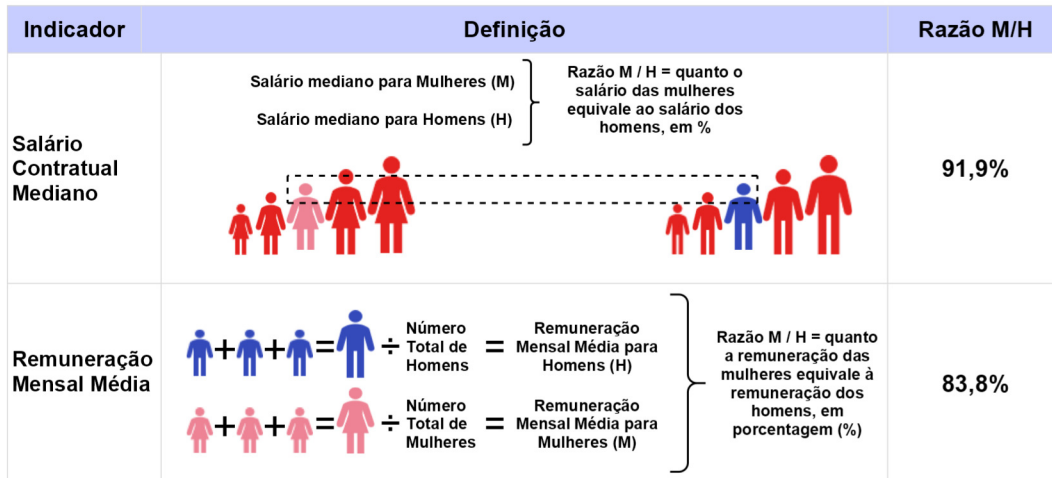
| Indicador | Definição | Razão M/H |
|---|---|---|
| Salário Contratual Mediano | Salário mediano para Mulheres (M)<br>Salário mediano para Homens (H)<br>Razão M / H = quanto o salário das mulheres equivale ao salário dos homens, em % | 91,9% |
| Remuneração Mensal Média | + + = ÷ Número Total de Homens = Remuneração Mensal Média para Homens (H)<br>+ + = ÷ Número Total de Mulheres = Remuneração Mensal Média para Mulheres (M)<br>Razão M / H = quanto a remuneração das mulheres equivale à remuneração dos homens, em porcentagem (%) | 83,8% |